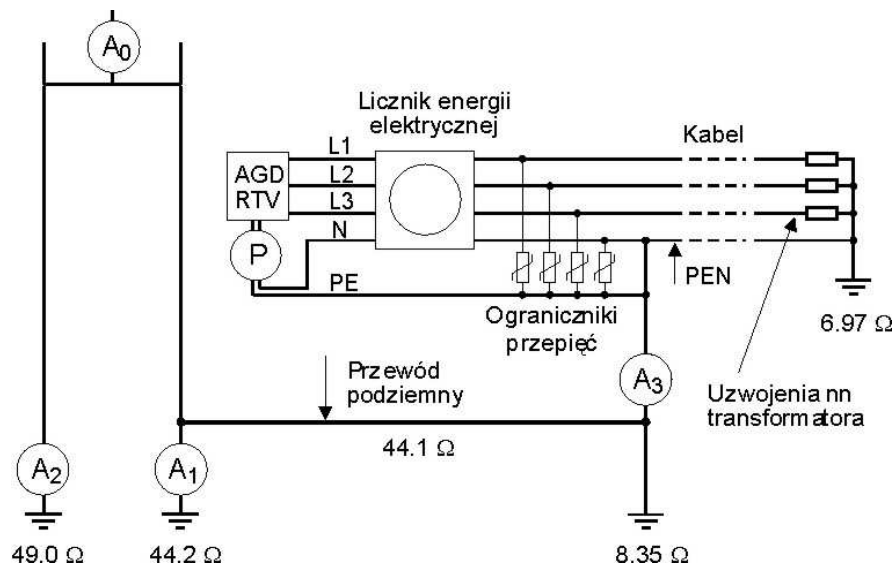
$A_0$

Licznik energii elektrycznej

Kabel

L1
L2
L3
N

AGD
RTV

P

PE

PEN

6.97 Ω

Ograniczniki przepięć

Przewód podziemny

$A_3$

Uzwojenia nn transformatora

44.1 Ω

$A_2$

$A_1$

49.0 Ω

44.2 Ω

8.35 Ω